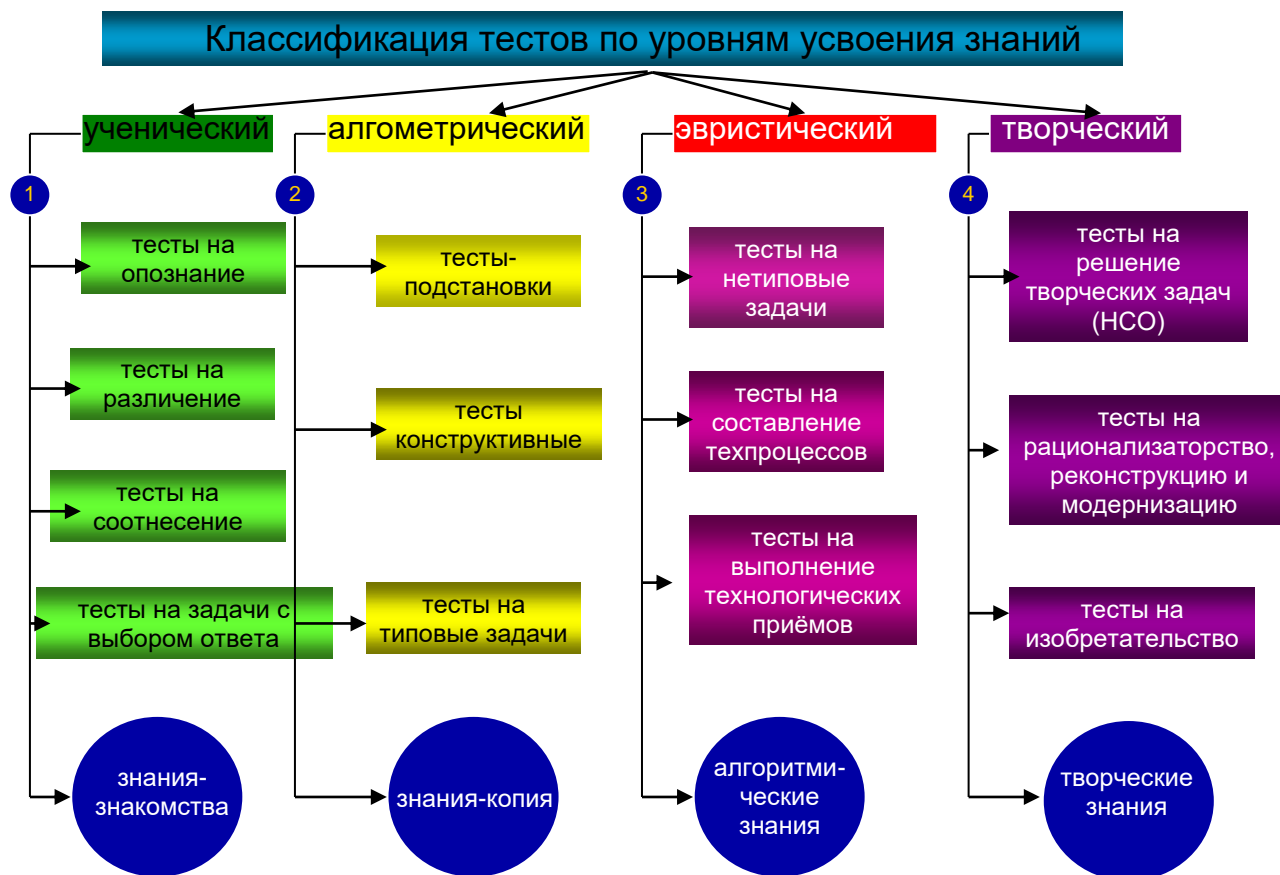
Классификация тестов по уровням усвоения знаний

ученический

1

тесты на опознание

тесты на различение

тесты на соотнесение

тесты на задачи с выбором ответа

знания-знакомства

алгометрический

2

тесты-подстановки

тесты конструктивные

тесты на типовые задачи

знания-копия

эвристический

3

тесты на нетиповые задачи

тесты на составление техпроцессов

тесты на выполнение технологических приёмов

алгоритми-ческие знания

творческий

4

тесты на решение творческих задач (НСО)

тесты на рационализаторство, реконструкцию и модернизацию

тесты на изобретательство

творческие знания